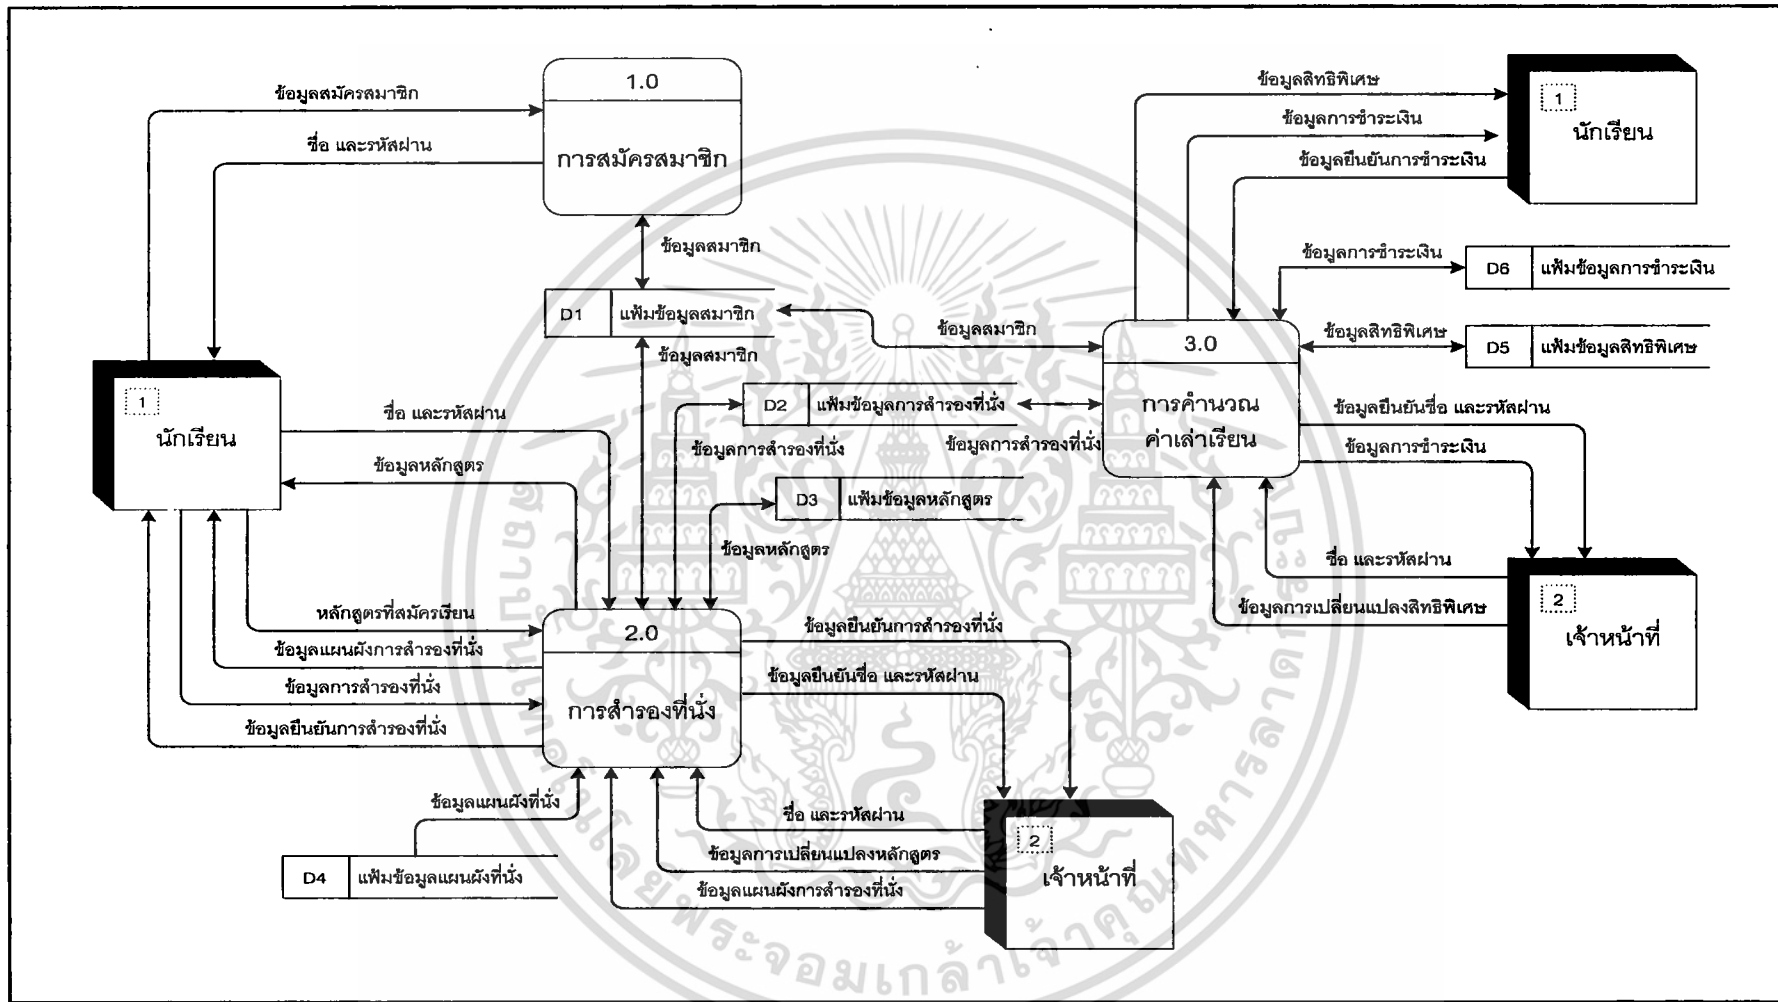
1.0
การสมัครสมาชิก

ข้อมูลสมัครสมาชิก
ชื่อ และรหัสผ่าน
ข้อมูลสมาชิก

D1 แฟ้มข้อมูลสมาชิก
ข้อมูลสมาชิก

1
นักเรียน

ชื่อ และรหัสผ่าน
ข้อมูลหลักสูตร

D2 แฟ้มข้อมูลการสำรองที่นั่ง
ข้อมูลการสำรองที่นั่ง
ข้อมูลการสำรองที่นั่ง

D3 แฟ้มข้อมูลหลักสูตร
ข้อมูลหลักสูตร

หลักสูตรที่สมัครเรียน
ข้อมูลแผนผังการสำรองที่นั่ง
ข้อมูลการสำรองที่นั่ง
ข้อมูลยืนยันการสำรองที่นั่ง

2.0
การสำรองที่นั่ง

ข้อมูลยืนยันการสำรองที่นั่ง
ข้อมูลยืนยันชื่อ และรหัสผ่าน

ข้อมูลแผนผังที่นั่ง
D4 แฟ้มข้อมูลแผนผังที่นั่ง

ชื่อ และรหัสผ่าน
ข้อมูลการเปลี่ยนแปลงหลักสูตร
ข้อมูลแผนผังการสำรองที่นั่ง

2
เจ้าหน้าที่

ข้อมูลสิทธิพิเศษ
ข้อมูลการชำระเงิน
ข้อมูลยืนยันการชำระเงิน

1
นักเรียน

ข้อมูลการชำระเงิน
D6 แฟ้มข้อมูลการชำระเงิน
ข้อมูลสิทธิพิเศษ
D5 แฟ้มข้อมูลสิทธิพิเศษ

ข้อมูลสมาชิก

3.0
การคำนวณค่าเล่าเรียน

ข้อมูลยืนยันชื่อ และรหัสผ่าน
ข้อมูลการชำระเงิน
ชื่อ และรหัสผ่าน
ข้อมูลการเปลี่ยนแปลงสิทธิพิเศษ

2
เจ้าหน้าที่

พระจอมเกล้าเจ้าคุณทหารลาดกระบัง